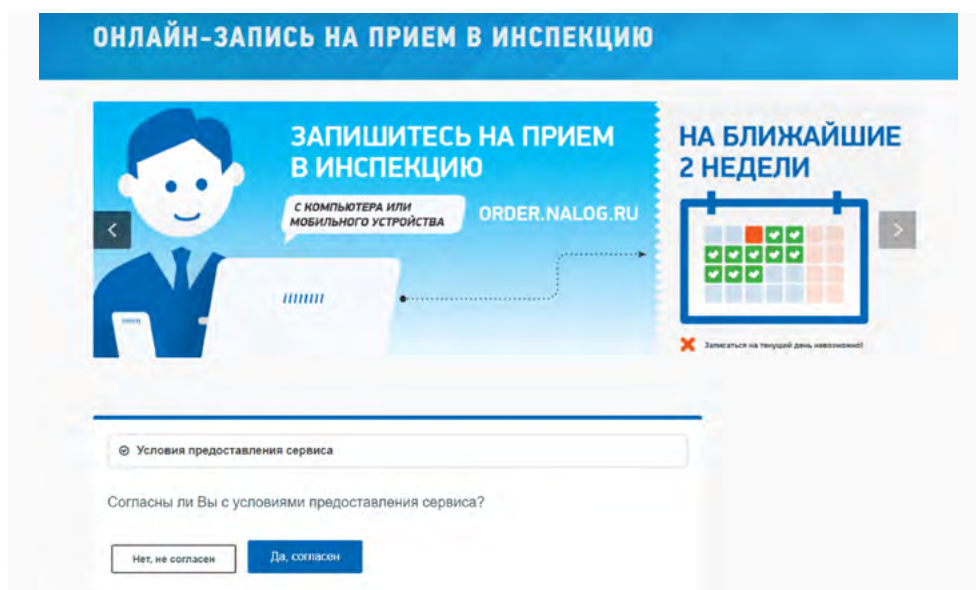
ОНЛАЙН-ЗАПИСЬ НА ПРИЕМ В ИНСПЕКЦИЮ

ЗАПИШИТЕСЬ НА ПРИЕМ В ИНСПЕКЦИЮ

С КОМПЬЮТЕРА ИЛИ МОБИЛЬНОГО УСТРОЙСТВА

ORDER.NALOG.RU

НА БЛИЖАЙШИЕ 2 НЕДЕЛИ

Записаться на текущий день невозможно!

Условия предоставления сервиса

Согласны ли Вы с условиями предоставления сервиса?

Нет, не согласен

Да, согласен